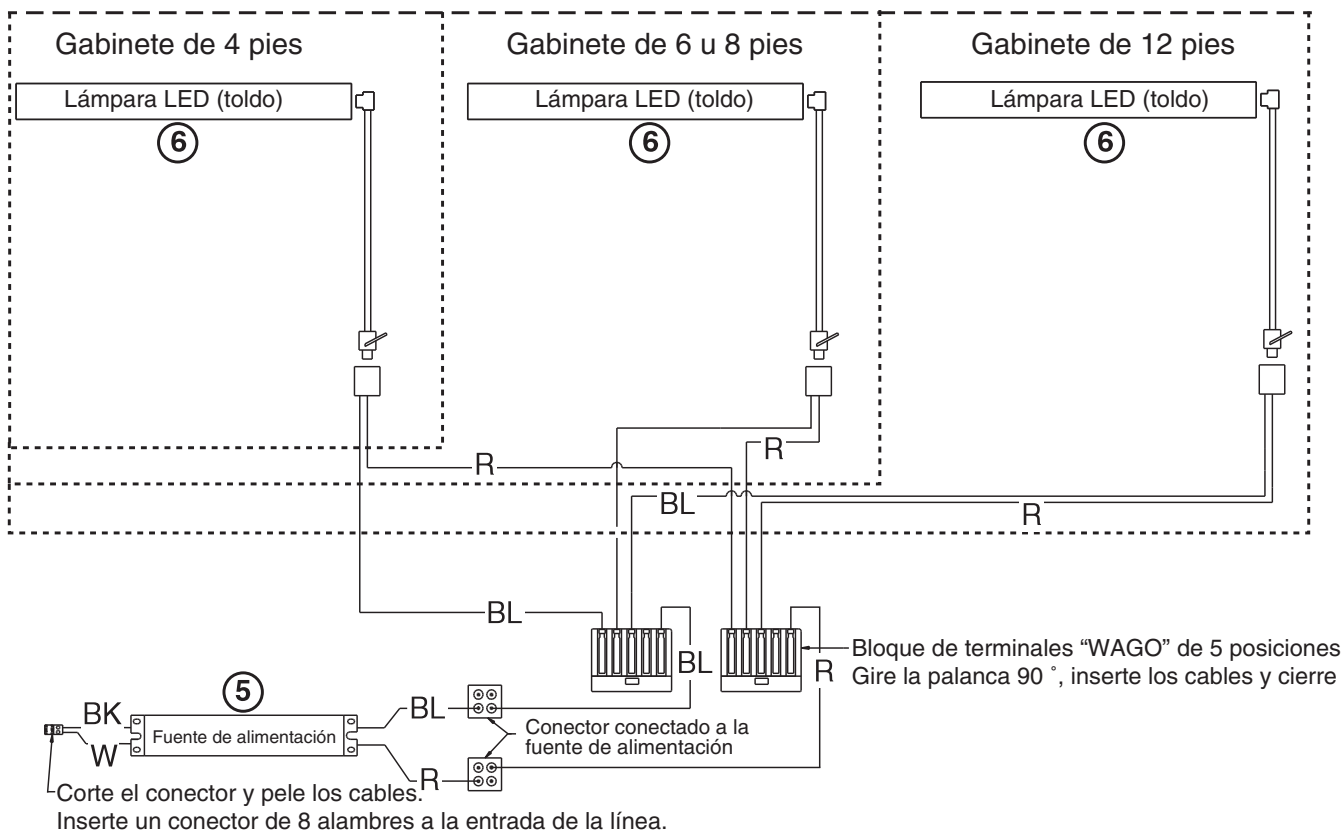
Gabinete de 4 pies

Lámpara LED (toldo)

6

Gabinete de 6 u 8 pies

Lámpara LED (toldo)

6

Gabinete de 12 pies

Lámpara LED (toldo)

6

R

R

BL

R

BL

BL

R

Bloque de terminales "WAGO" de 5 posiciones
Gire la palanca 90 ˚, inserte los cables y cierre

5

BK

W

Fuente de alimentación

BL

R

Conector conectado a la fuente de alimentación

Corte el conector y pele los cables.
Inserte un conector de 8 alambres a la entrada de la línea.